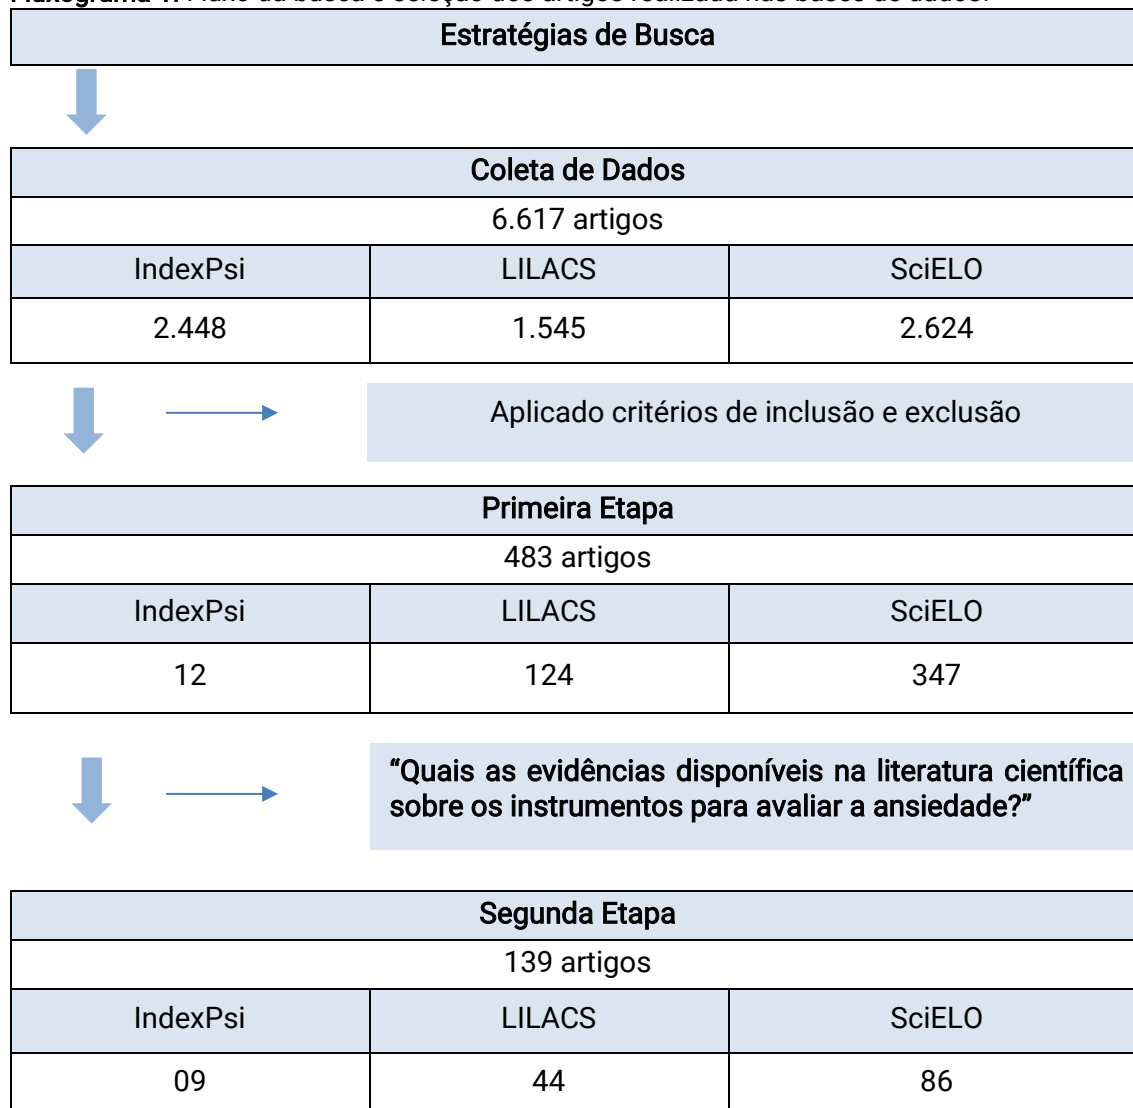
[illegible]

Estratégias de Busca

| Coleta de Dados | | |
|---|---|---|
| 6.617 artigos | | |
| IndexPsi | LILACS | SciELO |
| 2.448 | 1.545 | 2.624 |

Aplicado critérios de inclusão e exclusão

| Primeira Etapa | | |
|---|---|---|
| 483 artigos | | |
| IndexPsi | LILACS | SciELO |
| 12 | 124 | 347 |

“Quais as evidências disponíveis na literatura científica sobre os instrumentos para avaliar a ansiedade?”

| Segunda Etapa | | |
|---|---|---|
| 139 artigos | | |
| IndexPsi | LILACS | SciELO |
| 09 | 44 | 86 |